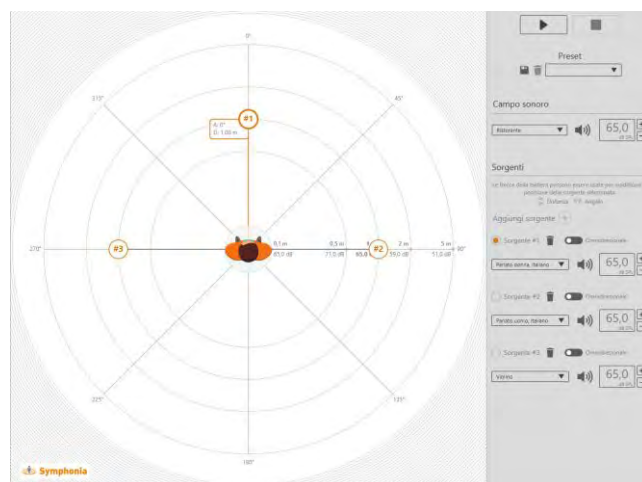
0°
315°
45°
#1
A: 0°
D: 1,00 m
270°
#3
0,1 m
85,0 dB
0,5 m
71,0 dB
65,0
#2
2 m
59,0 dB
5 m
51,0 dB
90°
225°
135°
180°
Symphonia

Preset

Campo sonoro
Rilassante
65,0
dB SPL

Sorgenti
Le frecce della tastiera possono essere usate per modificare posizione della sorgente selezionata.
Distanza Angolo

Aggiungi sorgente +

Sorgente #1
Omnidirezionale
Parlato uomo, italiano
65,0
dB SPL

Sorgente #2
Omnidirezionale
Parlato uomo, italiano
65,0
dB SPL

Sorgente #3
Omnidirezionale
Vento
65,0
dB SPL